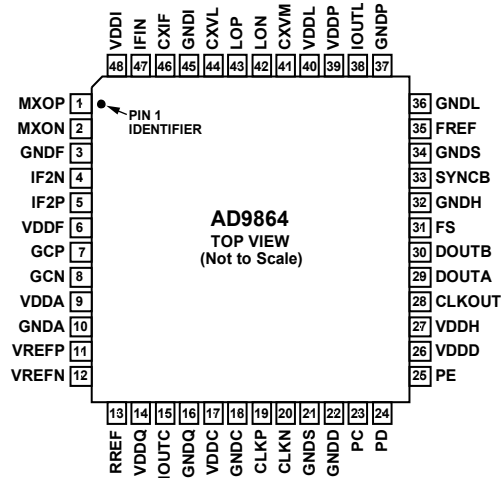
VDDI 48
IFIN 47
CXIF 46
GNDI 45
CXVL 44
LOP 43
LON 42
CXVM 41
VDDP 40
IOUTL 39
GNDP 38
37

MXOP 1
MXON 2
GNDF 3
IF2N 4
IF2P 5
VDDF 6
GCP 7
GCN 8
VDDA 9
GNDA 10
VREFP 11
VREFN 12

PIN 1 IDENTIFIER

AD9864
TOP VIEW
(Not to Scale)

36 GNDL
35 FREF
34 GNDS
33 SYNCB
32 GNDH
31 FS
30 DOUTB
29 DOUTA
28 CLKOUT
27 VDDH
26 VDDD
25 PE

13 RREF
14 VDDQ
15 IOUTC
16 GNDQ
17 VDDC
18 GNDC
19 CLKP
20 CLKN
21 GNDS
22 GNDD
23 PC
24 PD